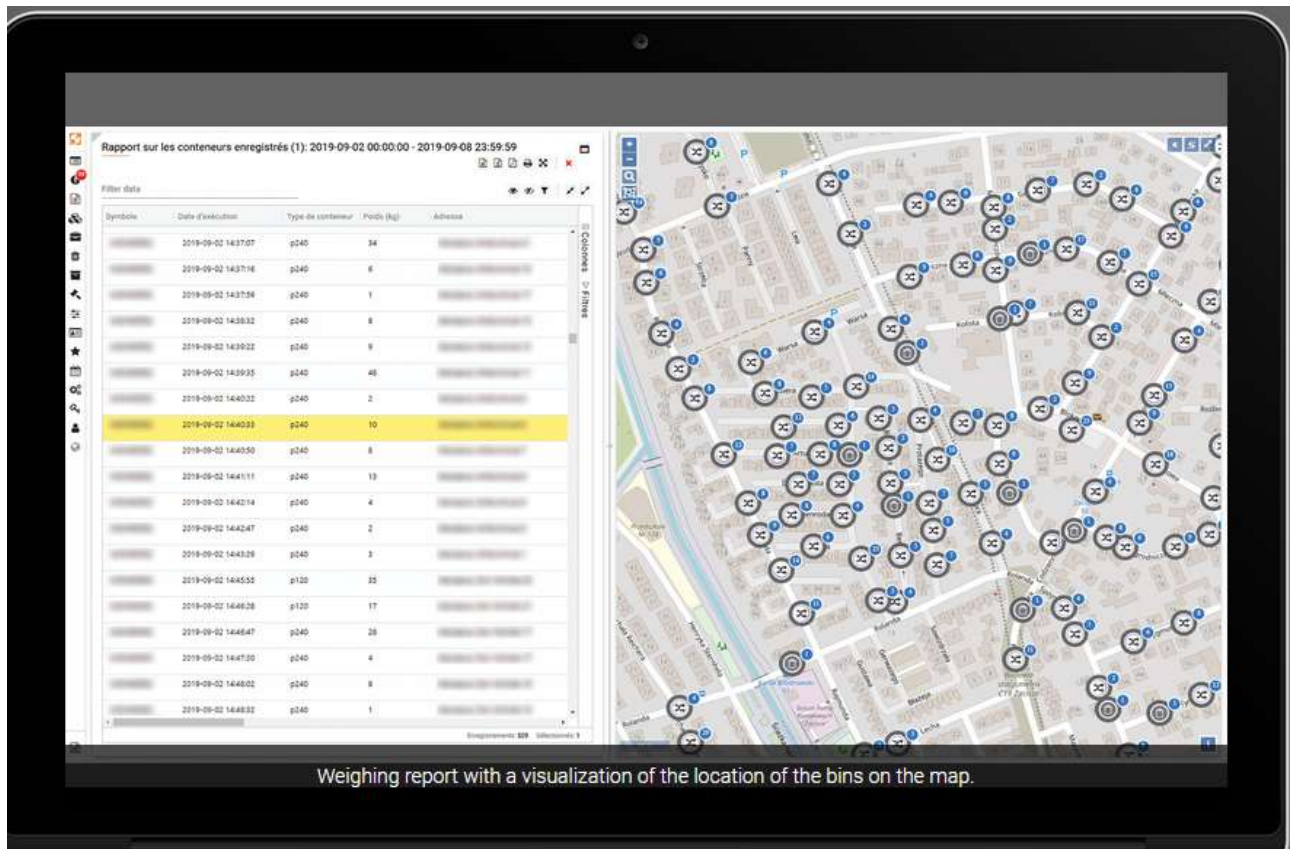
Rapport sur les conteneurs enregistrés (1): 2019-09-02 00:00:00 - 2019-09-08 23:59:59

Filter data

| Symbole | Date d'exécution | Type de conteneur | Poids (kg) | Adresse |
|---|---|---|---|---|
| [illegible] | 2019-09-02 14:37:07 | p240 | 34 | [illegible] |
| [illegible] | 2019-09-02 14:37:16 | p240 | 6 | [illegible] |
| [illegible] | 2019-09-02 14:37:59 | p240 | 1 | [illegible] |
| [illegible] | 2019-09-02 14:38:32 | p240 | 8 | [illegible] |
| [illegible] | 2019-09-02 14:39:22 | p240 | 9 | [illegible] |
| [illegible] | 2019-09-02 14:39:35 | p240 | 46 | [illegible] |
| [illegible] | 2019-09-02 14:40:32 | p240 | 2 | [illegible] |
| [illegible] | 2019-09-02 14:40:33 | p240 | 10 | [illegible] |
| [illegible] | 2019-09-02 14:40:50 | p240 | 8 | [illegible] |
| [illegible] | 2019-09-02 14:41:11 | p240 | 13 | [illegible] |
| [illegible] | 2019-09-02 14:42:14 | p240 | 4 | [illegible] |
| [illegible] | 2019-09-02 14:42:47 | p240 | 2 | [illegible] |
| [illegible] | 2019-09-02 14:43:29 | p240 | 3 | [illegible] |
| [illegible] | 2019-09-02 14:45:55 | p120 | 35 | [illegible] |
| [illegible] | 2019-09-02 14:46:28 | p120 | 17 | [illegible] |
| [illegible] | 2019-09-02 14:46:47 | p240 | 28 | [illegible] |
| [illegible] | 2019-09-02 14:47:20 | p240 | 4 | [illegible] |
| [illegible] | 2019-09-02 14:48:02 | p240 | 8 | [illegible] |
| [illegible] | 2019-09-02 14:48:32 | p240 | 1 | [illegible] |

Colonnes Filtres

Enregistrements: 509 Sélectionnés: 1

Weighing report with a visualization of the location of the bins on the map.